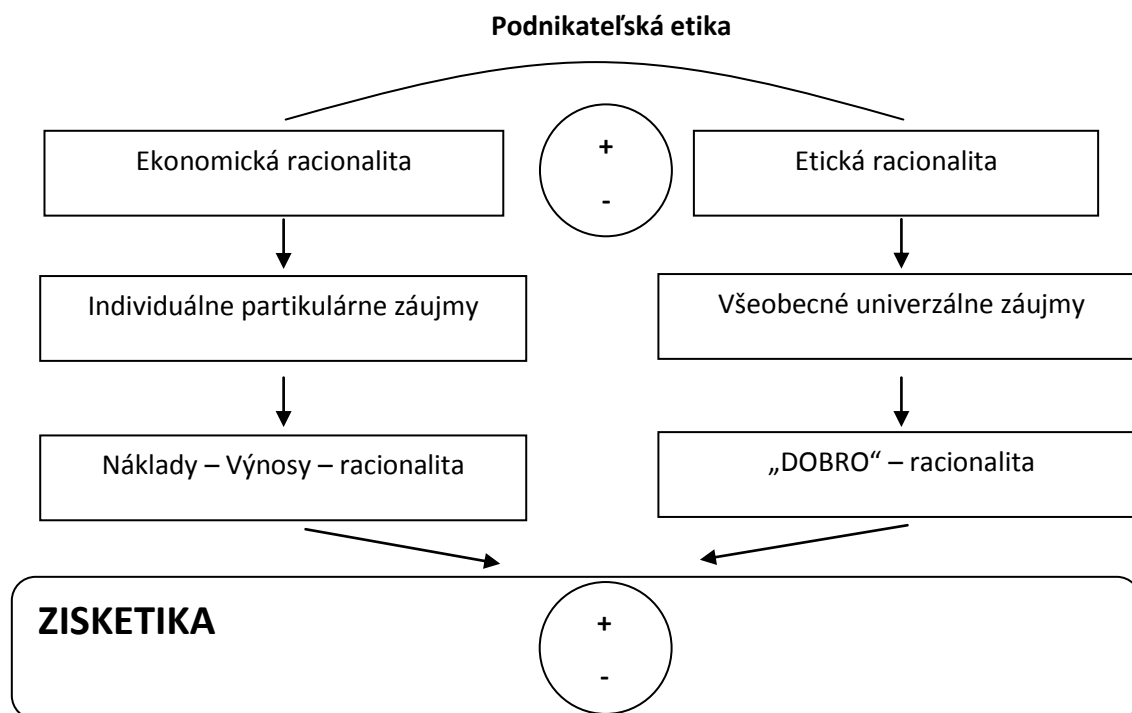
**Podnikateľská etika**

Ekonomická racionalita

+
-

Etická racionalita

Individuálne partikulárne záujmy

Všeobecné univerzálne záujmy

Náklady – Výnosy – racionalita

„DOBRO“ – racionalita

**ZISKETIKA**

+
-